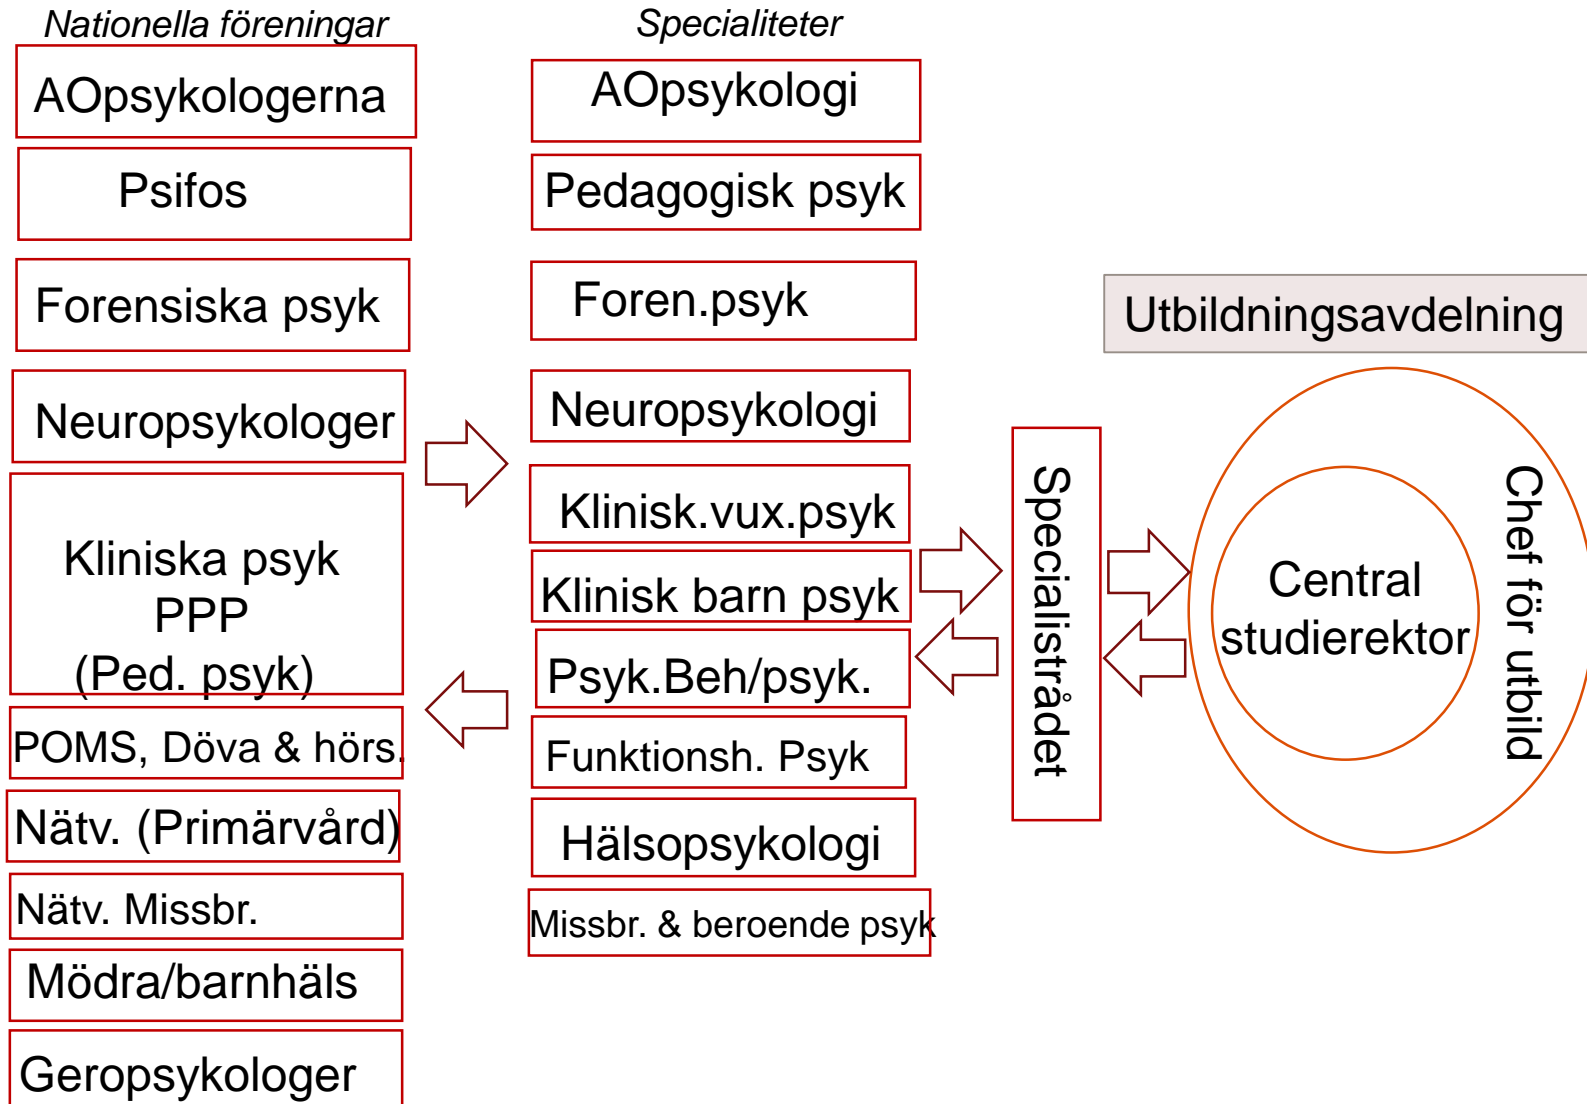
Nationella föreningar

AOpsykologerna

Psifos

Forensiska psyk

Neuropsykologer

Kliniska psyk
PPP
(Ped. psyk)

POMS, Döva & hörs.

Nätv. (Primärvård)

Nätv. Missbr.

Mödra/barnhäls

Geropsykologer

Specialiteter

AOpsykologi

Pedagogisk psyk

Foren.psyk

Neuropsykologi

Klinisk.vux.psyk

Klinisk barn psyk

Psyk.Beh/psyk.

Funktionsh. Psyk

Hälsopsykologi

Missbr. & beroende psyk

Specialistrådet

Utbildningsavdelning

Chef för utbild

Central studierektor